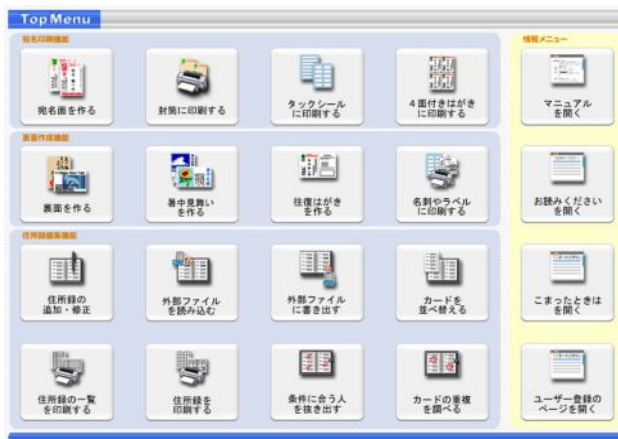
Top Menu

宛名印刷機能

宛名面を作る

封筒に印刷する

タックシール に印刷する

４面付きはがき に印刷する

裏面作成機能

裏面を作る

暑中見舞い を作る

往復はがき を作る

名刺やラベル に印刷する

住所録編集機能

住所録の 追加・修正

外部ファイル を読み込む

外部ファイル に書き出す

カードを 並べ替える

住所録の一覧 を印刷する

住所録を 印刷する

条件に合う人 を抜き出す

カードの重複 を調べる

情報メニュー

マニュアル を開く

お読みください を開く

こまったときは を開く

ユーザー登録の ページを開く